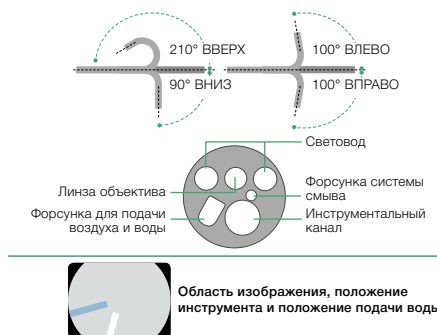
210° ВВЕРХ
90° ВНИЗ
100° ВЛЕВО
100° ВПРАВО

Световод
Линза объектива
Форсунка системы смыва
Форсунка для подачи воздуха и воды
Инструментальный канал

Область изображения, положение инструмента и положение подачи водь